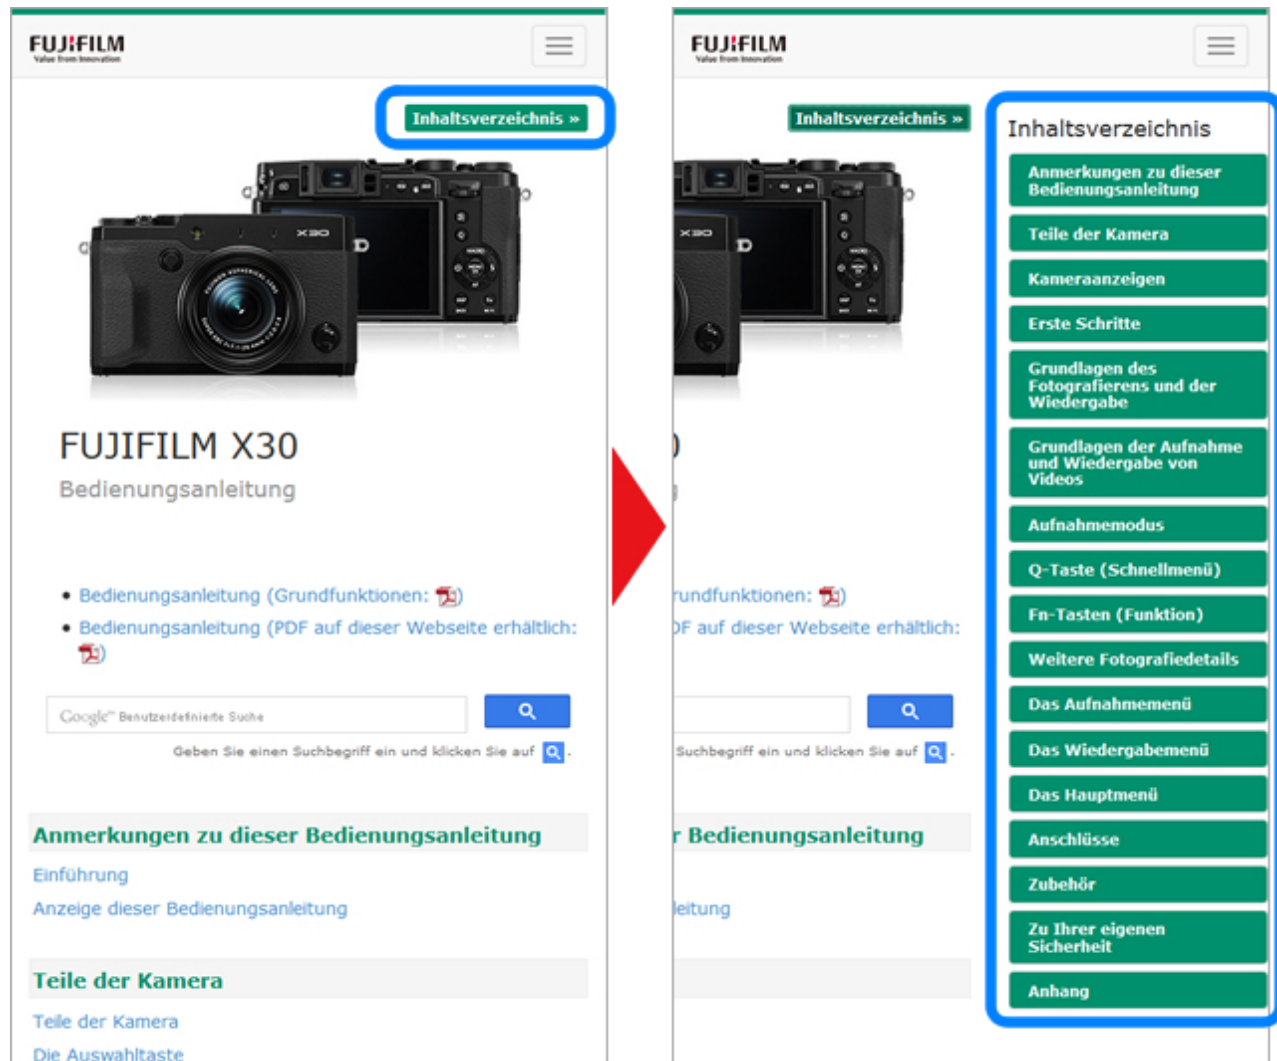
FUJIFILM
Value from Innovation

Inhaltsverzeichnis »

FUJIFILM X30
Bedienungsanleitung

• Bedienungsanleitung (Grundfunktionen: )
• Bedienungsanleitung (PDF auf dieser Webseite erhältlich: )

Google™ Benutzerdefinierte Suche

Geben Sie einen Suchbegriff ein und klicken Sie auf .

Anmerkungen zu dieser Bedienungsanleitung
Einführung
Anzeige dieser Bedienungsanleitung

Teile der Kamera
Teile der Kamera
Die Auswahltaste

FUJIFILM
Value from Innovation

Inhaltsverzeichnis »

)

rundfunktionen: )
DF auf dieser Webseite erhältlich:

Suchbegriff ein und klicken Sie auf .

r Bedienungsanleitung

leitung

Inhaltsverzeichnis
Anmerkungen zu dieser Bedienungsanleitung
Teile der Kamera
Kameraanzeigen
Erste Schritte
Grundlagen des Fotografierens und der Wiedergabe
Grundlagen der Aufnahme und Wiedergabe von Videos
Aufnahmemodus
Q-Taste (Schnellmenü)
Fn-Tasten (Funktion)
Weitere Fotografiedetails
Das Aufnahmemenü
Das Wiedergabemenü
Das Hauptmenü
Anschlüsse
Zubehör
Zu Ihrer eigenen Sicherheit
Anhang